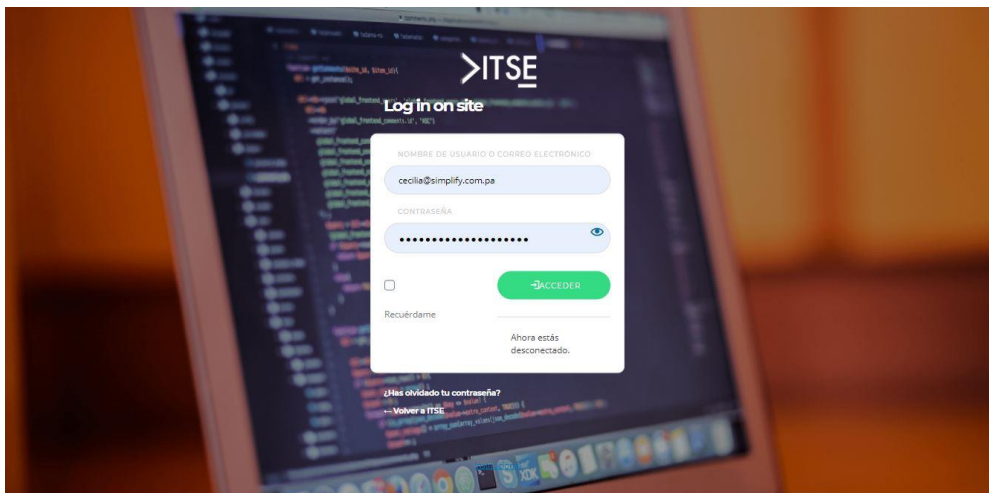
>ITSE

Log in on site

NOMBRE DE USUARIO O CORREO ELECTRÓNICO

cecilia@simplify.com.pa

CONTRASEÑA

••••••••••••••••••••

Recuérdame

ACCEDER

Ahora estás desconectado.

¿Has olvidado tu contraseña?

← Volver a ITSE